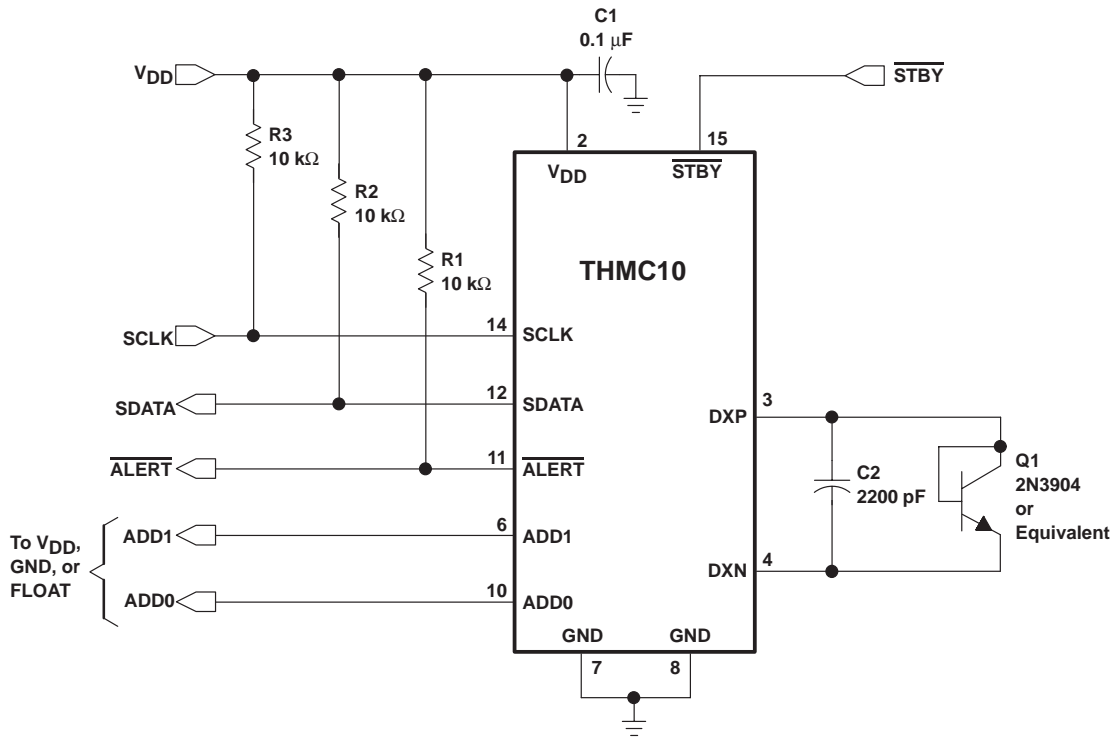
C1
0.1 $\mu$F

$V_{DD}$

$\overline{STBY}$

R3
10 k$\Omega$

R2
10 k$\Omega$

R1
10 k$\Omega$

2
$V_{DD}$

15
$\overline{STBY}$

THMC10

SCLK
14
SCLK

SDATA
12
SDATA

$\overline{ALERT}$
11
$\overline{ALERT}$

To $V_{DD}$, GND, or FLOAT

ADD1
6
ADD1

ADD0
10
ADD0

3
DXP

4
DXN

C2
2200 pF

Q1
2N3904
or
Equivalent

GND
GND
7
8